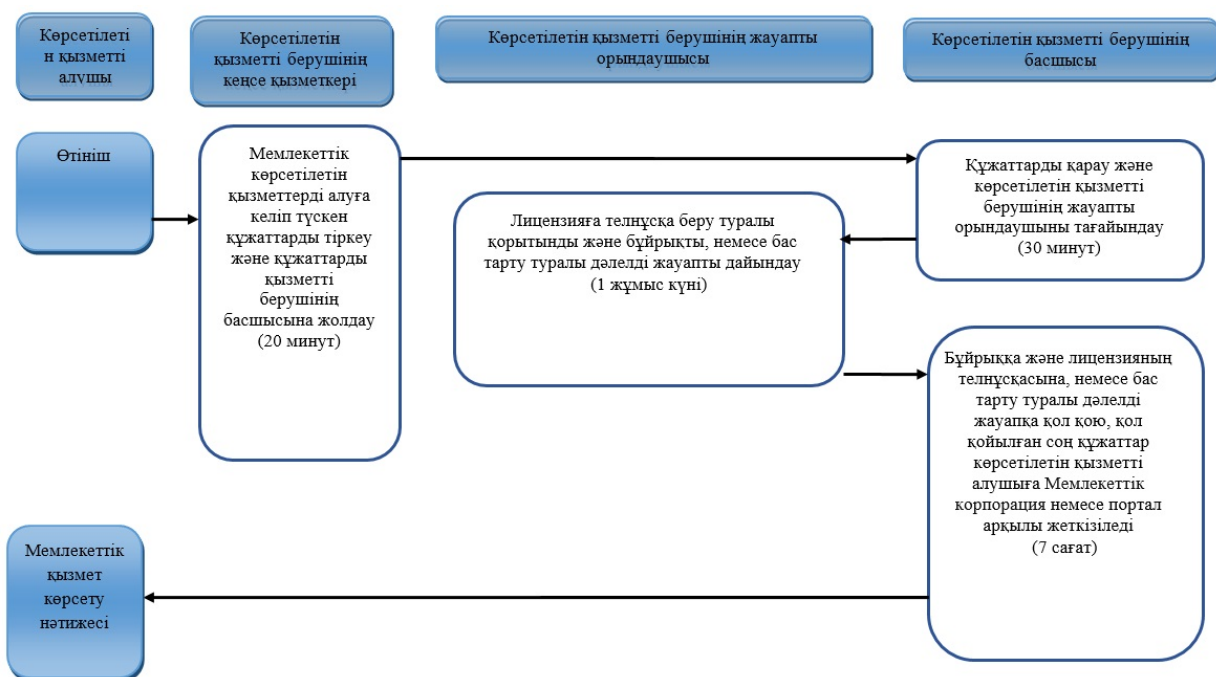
Көрсетілетін қызметті алушы

Көрсетілетін қызметті берушінің кеңсе қызметкері

Көрсетілетін қызметті берушінің жауапты орындаушысы

Көрсетілетін қызметті берушінің басшысы

Өтініш

Мемлекеттік көрсетілетін қызметтерді алуға келіп түскен құжаттарды тіркеу және құжаттарды қызметті берушінің басшысына жолдау (20 минут)

Құжаттарды қарау және көрсетілетін қызметті берушінің жауапты орындаушыны тағайындау (30 минут)

Лицензияға телнұсқа беру туралы қорытынды және бұйрықты, немесе бас тарту туралы дәлелді жауапты дайындау (1 жұмыс күні)

Бұйрыққа және лицензияның телнұсқасына, немесе бас тарту туралы дәлелді жауапқа қол қою, қол қойылған соң құжаттар көрсетілетін қызметті алушыға Мемлекеттік корпорация немесе портал арқылы жеткізіледі (7 сағат)

Мемлекеттік қызмет көрсету нәтижесі